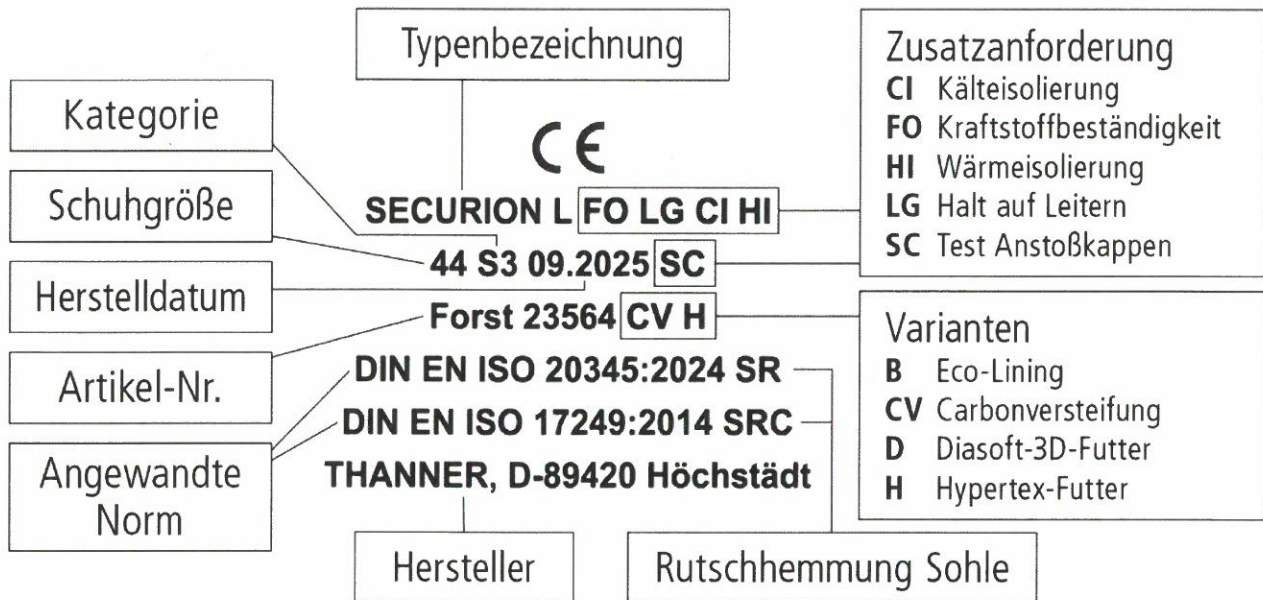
Typenbezeichnung

Kategorie

Schuhgröße

Herstelldatum

Artikel-Nr.

Angewandte Norm

CE

SECURION L FO LG CI HI

44 S3 09.2025 SC

Forst 23564 CV H

DIN EN ISO 20345:2024 SR

DIN EN ISO 17249:2014 SRC

THANNER, D-89420 Höchstädt

Zusatzanforderung
**CI** Kälteisolierung
**FO** Kraftstoffbeständigkeit
**HI** Wärmeisolierung
**LG** Halt auf Leitern
**SC** Test Anstoßkappen

Varianten
**B** Eco-Lining
**CV** Carbonversteifung
**D** Diasoft-3D-Futter
**H** Hypertex-Futter

Hersteller

Rutschhemmung Sohle